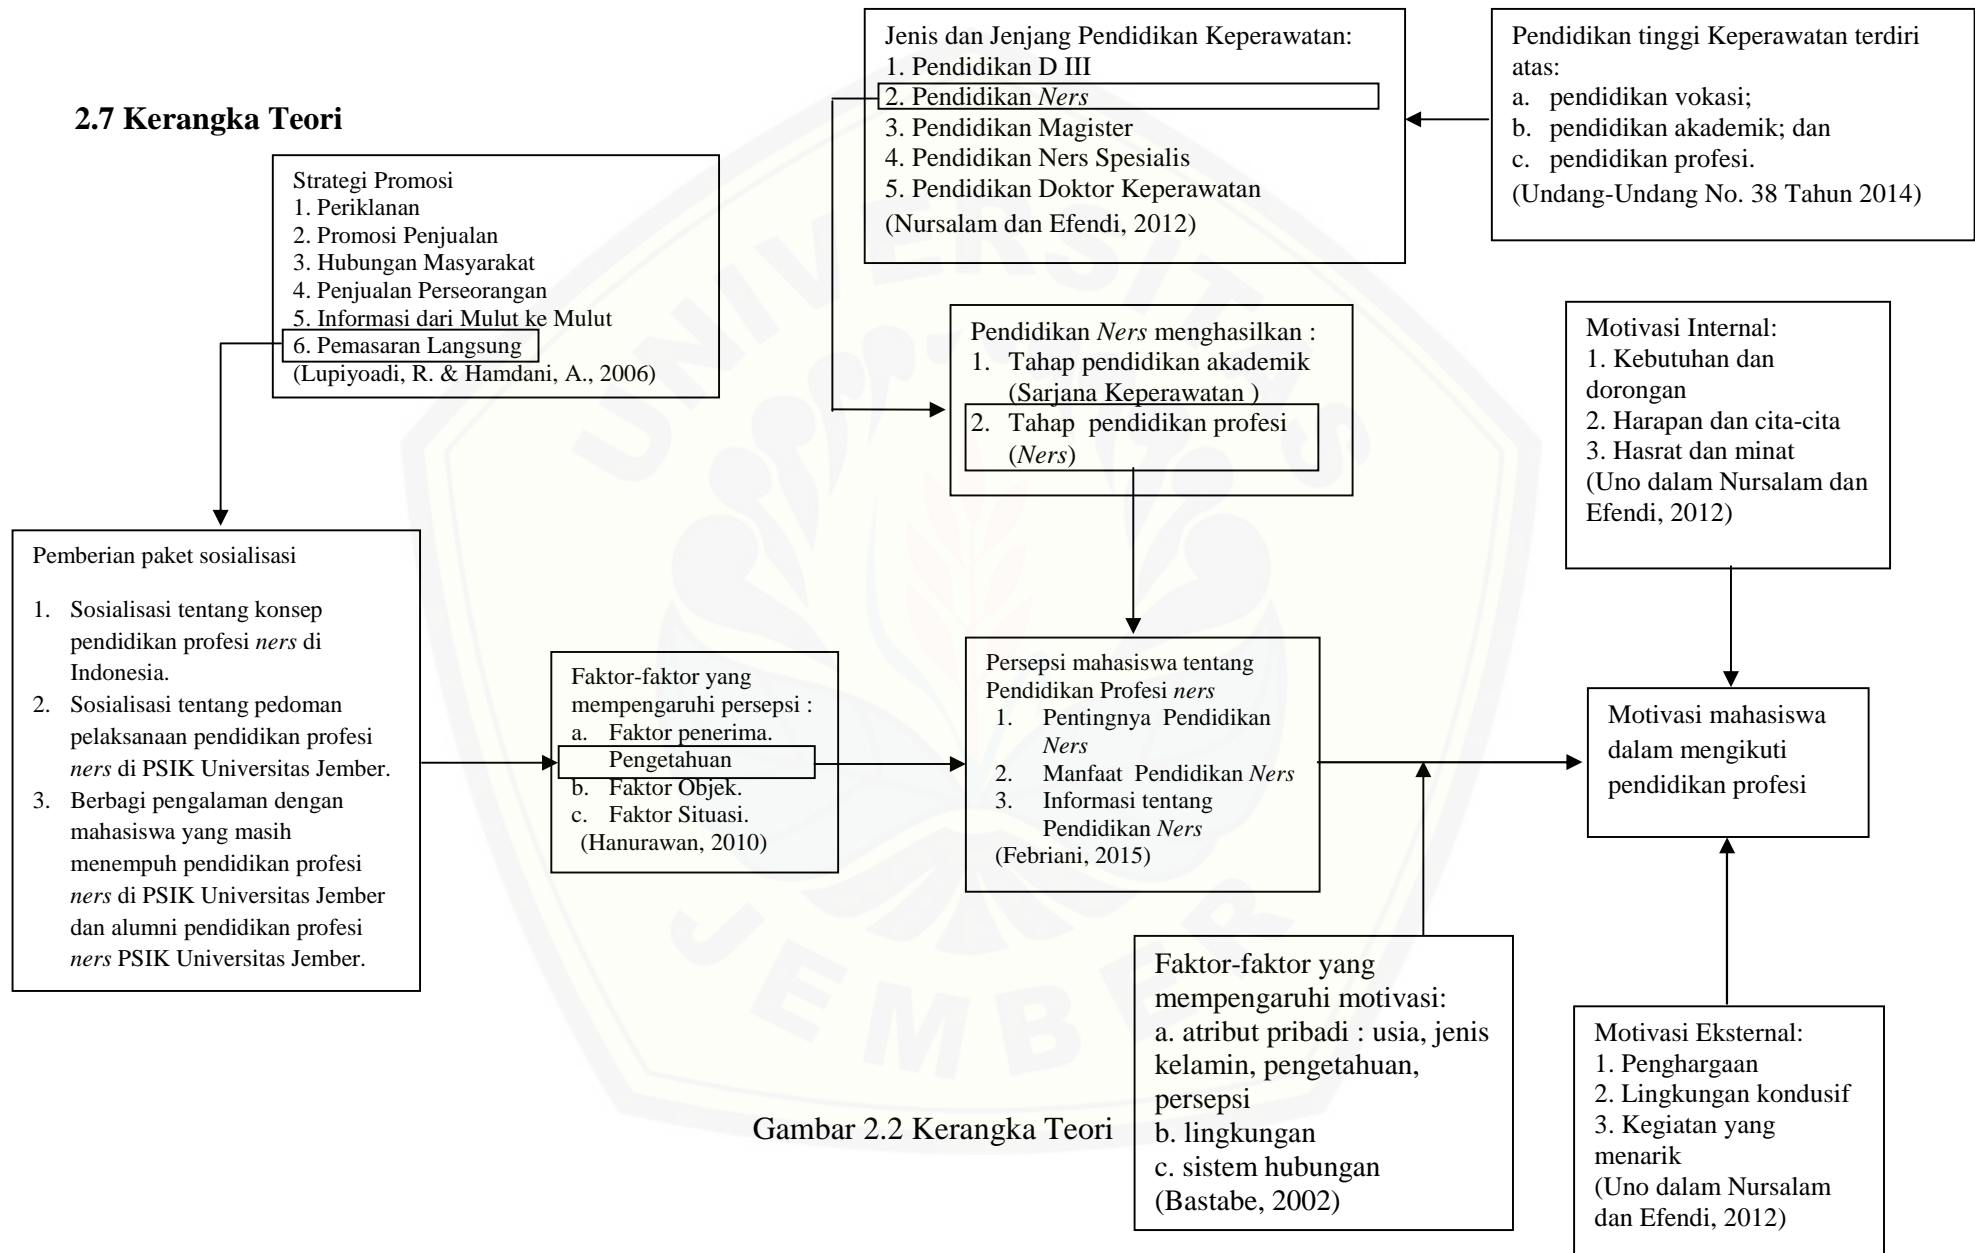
2.7 Kerangka Teori

Jenis dan Jenjang Pendidikan Keperawatan:
1. Pendidikan D III
2. Pendidikan Ners
3. Pendidikan Magister
4. Pendidikan Ners Spesialis
5. Pendidikan Doktor Keperawatan
(Nursalam dan Efendi, 2012)

Pendidikan tinggi Keperawatan terdiri atas:
a. pendidikan vokasi;
b. pendidikan akademik; dan
c. pendidikan profesi.
(Undang-Undang No. 38 Tahun 2014)

Strategi Promosi
1. Periklanan
2. Promosi Penjualan
3. Hubungan Masyarakat
4. Penjualan Perseorangan
5. Informasi dari Mulut ke Mulut
6. Pemasaran Langsung
(Lupiyoadi, R. & Hamdani, A., 2006)

Pendidikan Ners menghasilkan :
1. Tahap pendidikan akademik (Sarjana Keperawatan )
2. Tahap pendidikan profesi (Ners)

Motivasi Internal:
1. Kebutuhan dan dorongan
2. Harapan dan cita-cita
3. Hasrat dan minat
(Uno dalam Nursalam dan Efendi, 2012)

Pemberian paket sosialisasi
1. Sosialisasi tentang konsep pendidikan profesi ners di Indonesia.
2. Sosialisasi tentang pedoman pelaksanaan pendidikan profesi ners di PSIK Universitas Jember.
3. Berbagi pengalaman dengan mahasiswa yang masih menempuh pendidikan profesi ners di PSIK Universitas Jember dan alumni pendidikan profesi ners PSIK Universitas Jember.

Faktor-faktor yang mempengaruhi persepsi :
a. Faktor penerima. Pengetahuan
b. Faktor Objek.
c. Faktor Situasi.
(Hanurawan, 2010)

Persepsi mahasiswa tentang Pendidikan Profesi ners
1. Pentingnya Pendidikan Ners
2. Manfaat Pendidikan Ners
3. Informasi tentang Pendidikan Ners
(Febriani, 2015)

Motivasi mahasiswa dalam mengikuti pendidikan profesi

Faktor-faktor yang mempengaruhi motivasi:
a. atribut pribadi : usia, jenis kelamin, pengetahuan, persepsi
b. lingkungan
c. sistem hubungan
(Bastabe, 2002)

Motivasi Eksternal:
1. Penghargaan
2. Lingkungan kondusif
3. Kegiatan yang menarik
(Uno dalam Nursalam dan Efendi, 2012)

Gambar 2.2 Kerangka Teori